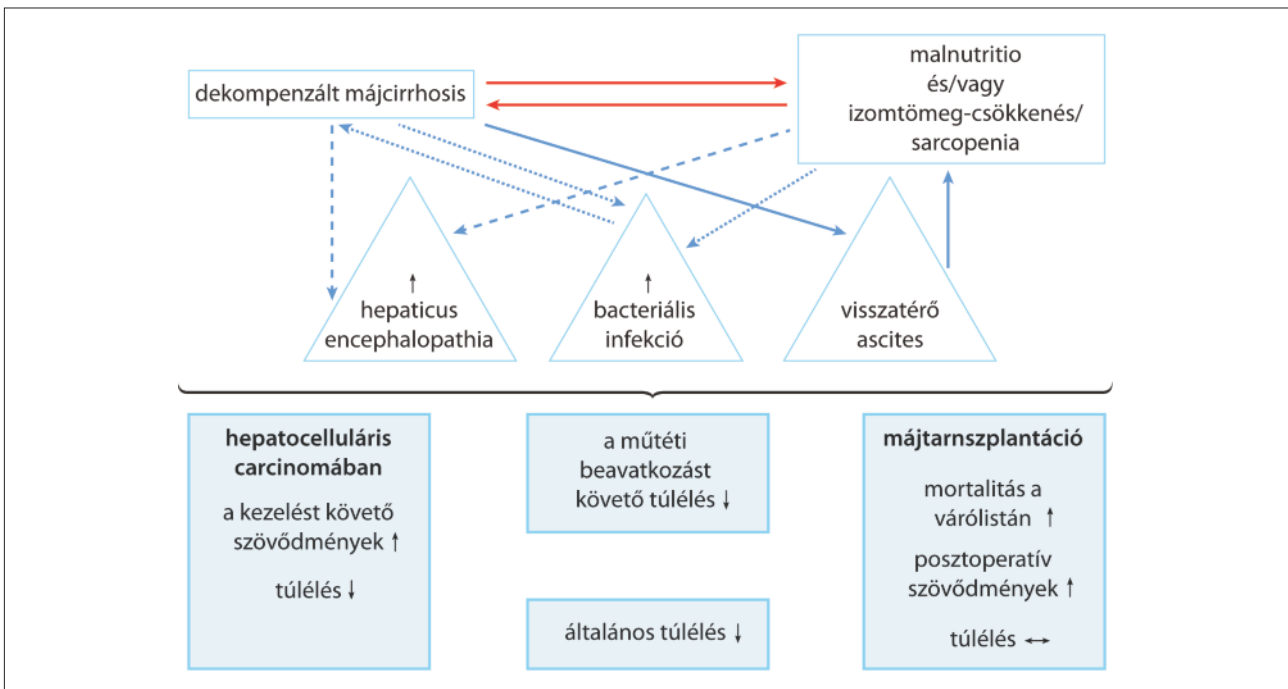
dekompenzált májcirrhosis

malnutritio és/vagy izomtömeg-csökkenés/ sarcopenia

↑ hepaticus encephalopathia

↑ bacteriális infekció

visszatérő ascites

**hepatocelluláris carcinomában**

a kezelést követő szövődmények ↑

túlélés ↓

a műtéti beavatkozást követő túlélés ↓

általános túlélés ↓

**májtarnszplantáció**

mortalitás a várólistán ↑

posztoperatív szövődmények ↑

túlélés ↔